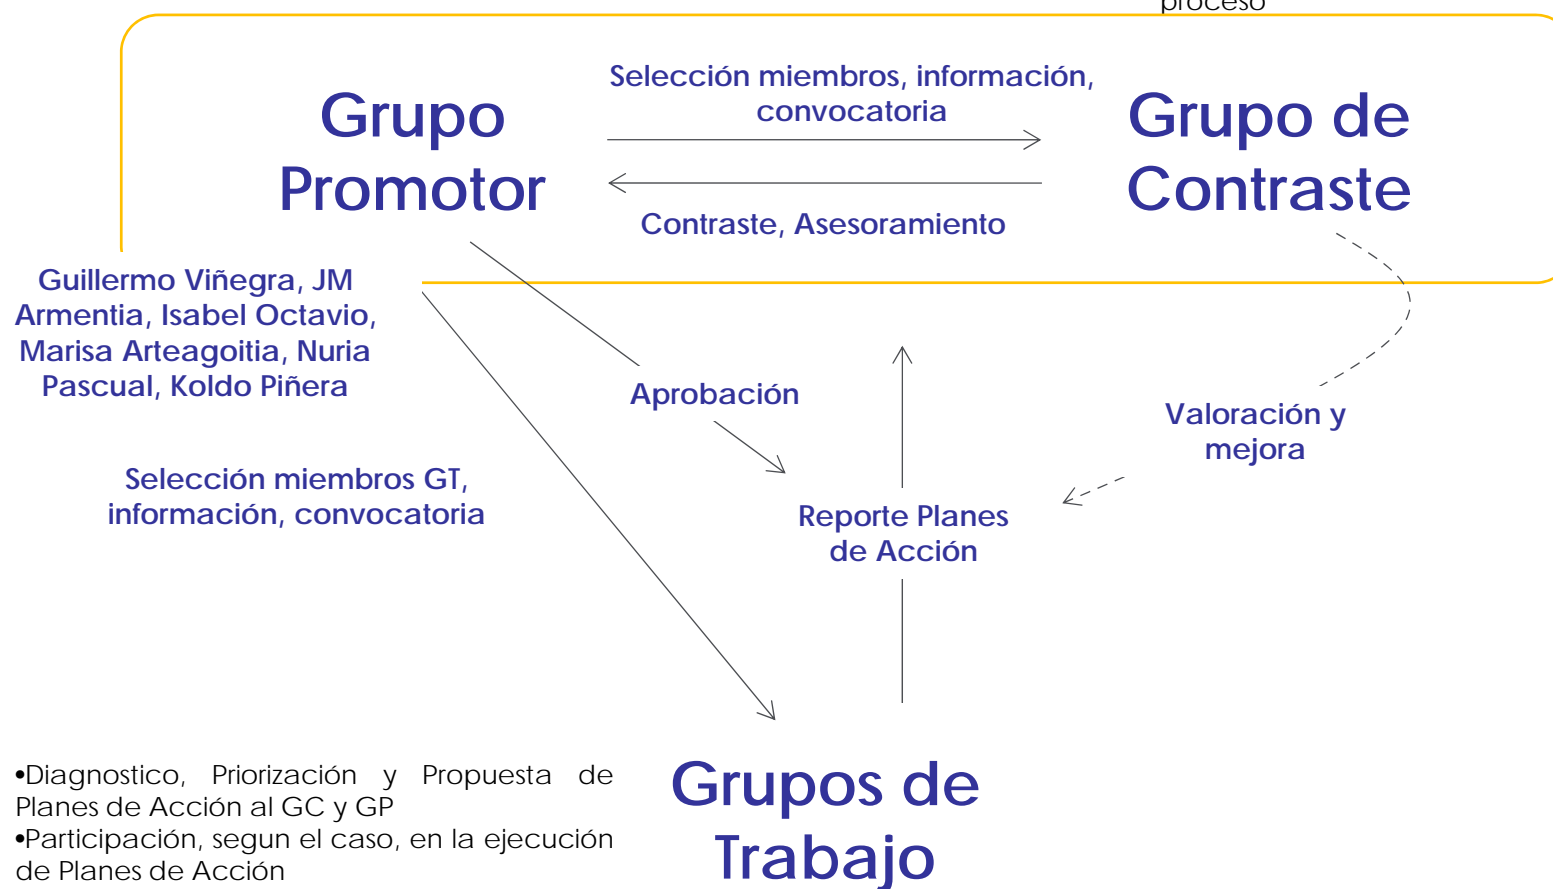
proceso

Grupo Promotor

Selección miembros, información, convocatoria

Grupo de Contraste

Contraste, Asesoramiento

Guillermo Viñegra, JM Armentia, Isabel Octavio, Marisa Arteagoitia, Nuria Pascual, Koldo Piñera

Aprobación

Valoración y mejora

Selección miembros GT, información, convocatoria

Reporte Planes de Acción

•Diagnostico, Priorización y Propuesta de Planes de Acción al GC y GP
•Participación, segun el caso, en la ejecución de Planes de Acción

Grupos de Trabajo